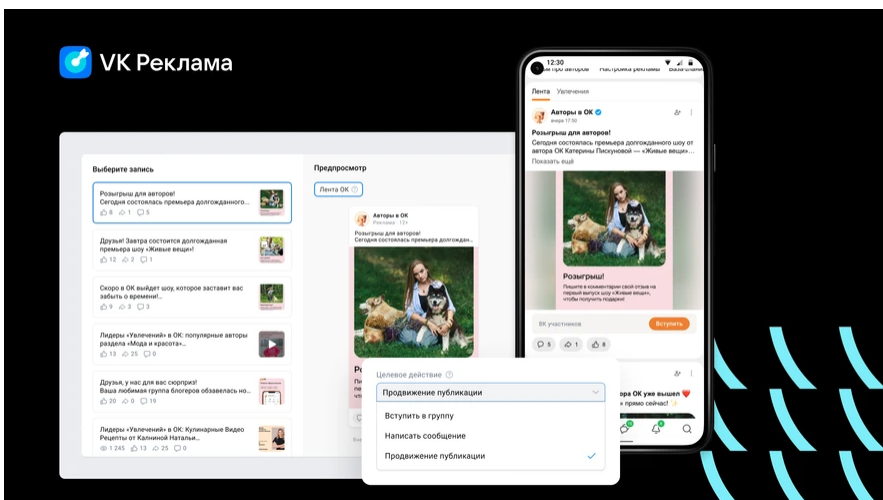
VK Реклама

Выберите запись

Розыгрыш для авторов! Сегодня состоялась премьера долгожданного...
8 1 5

Друзья! Завтра состоится долгожданная премьера шоу «Живые вещи»
12 2 1

Скоро в ОК выйдет шоу, которое заставит вас забыть о времени!...
10 5 2

Лидеры «Увлечений» в ОК: популярные авторы раздела «Мода и красота»...
13 25 0

Друзья, у нас для вас сюрприз! Ваша любимая группа блогеров ассоциация но...
20 8 10

Лидеры "Увлечений" в ОК: Кулинарные Видео Рецепты от Калиной Натальи...
1 245 25 5

Предпросмотр

Лента ОК

Авторы в ОК
Реклама · 12+
Розыгрыш для авторов!
Сегодня состоялась премьера долгожданного...

Целевое действие
Продвижение публикации
Вступить в группу
Написать сообщение
Продвижение публикации

12:30
Лента Увлечения
Авторы в ОК
вчера 17:50
Розыгрыш для авторов!
Сегодня состоялась премьера долгожданного шоу от автора ОК Катерины Пискуновой — «Живые вещи»
Показать ещё
Розыгрыш!
Пишите в комментарии свой отзыв на первый выпуск шоу «Живые вещи», чтобы получить подарки!
8К участников
Вступить
5 1 8
ОК уже вышел
прямо сейчас!